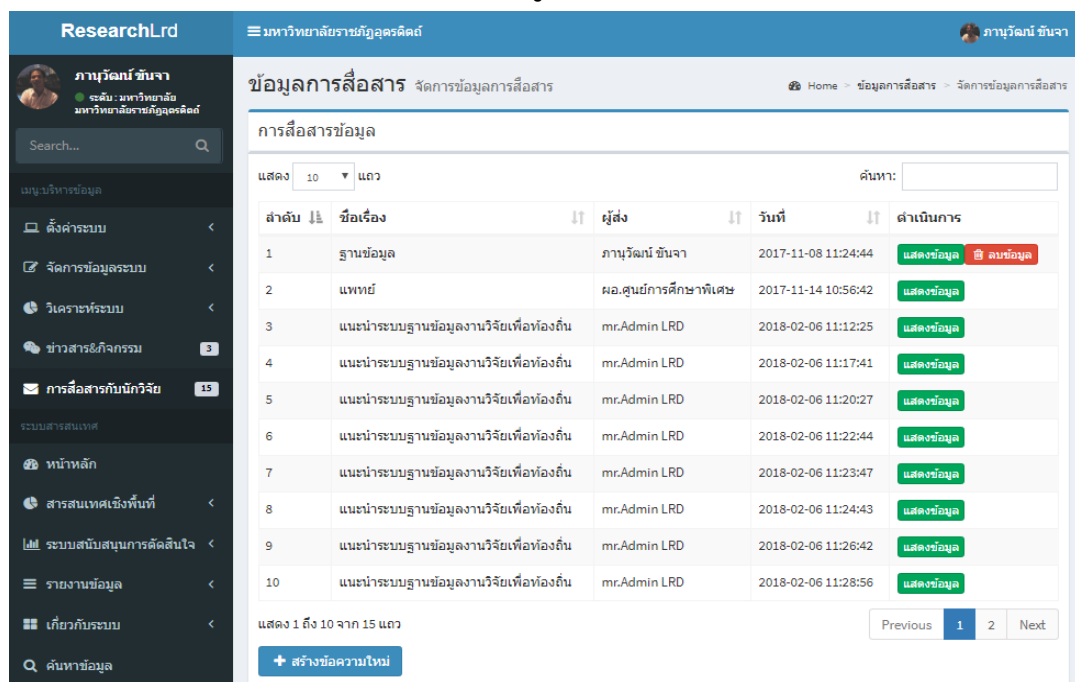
ResearchLrd

ภานุวัฒน์ ขันจา
ระดับ : มหาวิทยาลัย มหาวิทยาลัยราชภัฏอุตรดิตถ์

Search...

เมนูบริหารข้อมูล

ตั้งค่าระบบ

จัดการข้อมูลระบบ

วิเคราะห์ระบบ

ข่าวสาร&กิจกรรม 3

การสื่อสารกับนักวิจัย 15

ระบบสารสนเทศ

หน้าหลัก

สารสนเทศเชิงพื้นที่

ระบบสนับสนุนการตัดสินใจ

รายงานข้อมูล

เกี่ยวกับระบบ

ค้นหาข้อมูล

มหาวิทยาลัยราชภัฏอุตรดิตถ์

ภานุวัฒน์ ขันจา

ข้อมูลการสื่อสาร จัดการข้อมูลการสื่อสาร

Home > ข้อมูลการสื่อสาร > จัดการข้อมูลการสื่อสาร

การสื่อสารข้อมูล

แสดง 10 แถว

ค้นหา:

| ลำดับ | ชื่อเรื่อง | ผู้ส่ง | วันที่ | ดำเนินการ |
|---|---|---|---|---|
| 1 | ฐานข้อมูล | ภานุวัฒน์ ขันจา | 2017-11-08 11:24:44 | แสดงข้อมูล ลบข้อมูล |
| 2 | แพทย์ | ผอ.ศูนย์การศึกษาพิเศษ | 2017-11-14 10:56:42 | แสดงข้อมูล |
| 3 | แนะนำระบบฐานข้อมูลงานวิจัยเพื่อท้องถิ่น | mr.Admin LRD | 2018-02-06 11:12:25 | แสดงข้อมูล |
| 4 | แนะนำระบบฐานข้อมูลงานวิจัยเพื่อท้องถิ่น | mr.Admin LRD | 2018-02-06 11:17:41 | แสดงข้อมูล |
| 5 | แนะนำระบบฐานข้อมูลงานวิจัยเพื่อท้องถิ่น | mr.Admin LRD | 2018-02-06 11:20:27 | แสดงข้อมูล |
| 6 | แนะนำระบบฐานข้อมูลงานวิจัยเพื่อท้องถิ่น | mr.Admin LRD | 2018-02-06 11:22:44 | แสดงข้อมูล |
| 7 | แนะนำระบบฐานข้อมูลงานวิจัยเพื่อท้องถิ่น | mr.Admin LRD | 2018-02-06 11:23:47 | แสดงข้อมูล |
| 8 | แนะนำระบบฐานข้อมูลงานวิจัยเพื่อท้องถิ่น | mr.Admin LRD | 2018-02-06 11:24:43 | แสดงข้อมูล |
| 9 | แนะนำระบบฐานข้อมูลงานวิจัยเพื่อท้องถิ่น | mr.Admin LRD | 2018-02-06 11:26:42 | แสดงข้อมูล |
| 10 | แนะนำระบบฐานข้อมูลงานวิจัยเพื่อท้องถิ่น | mr.Admin LRD | 2018-02-06 11:28:56 | แสดงข้อมูล |

แสดง 1 ถึง 10 จาก 15 แถว

Previous 1 2 Next

+ สร้างข้อความใหม่